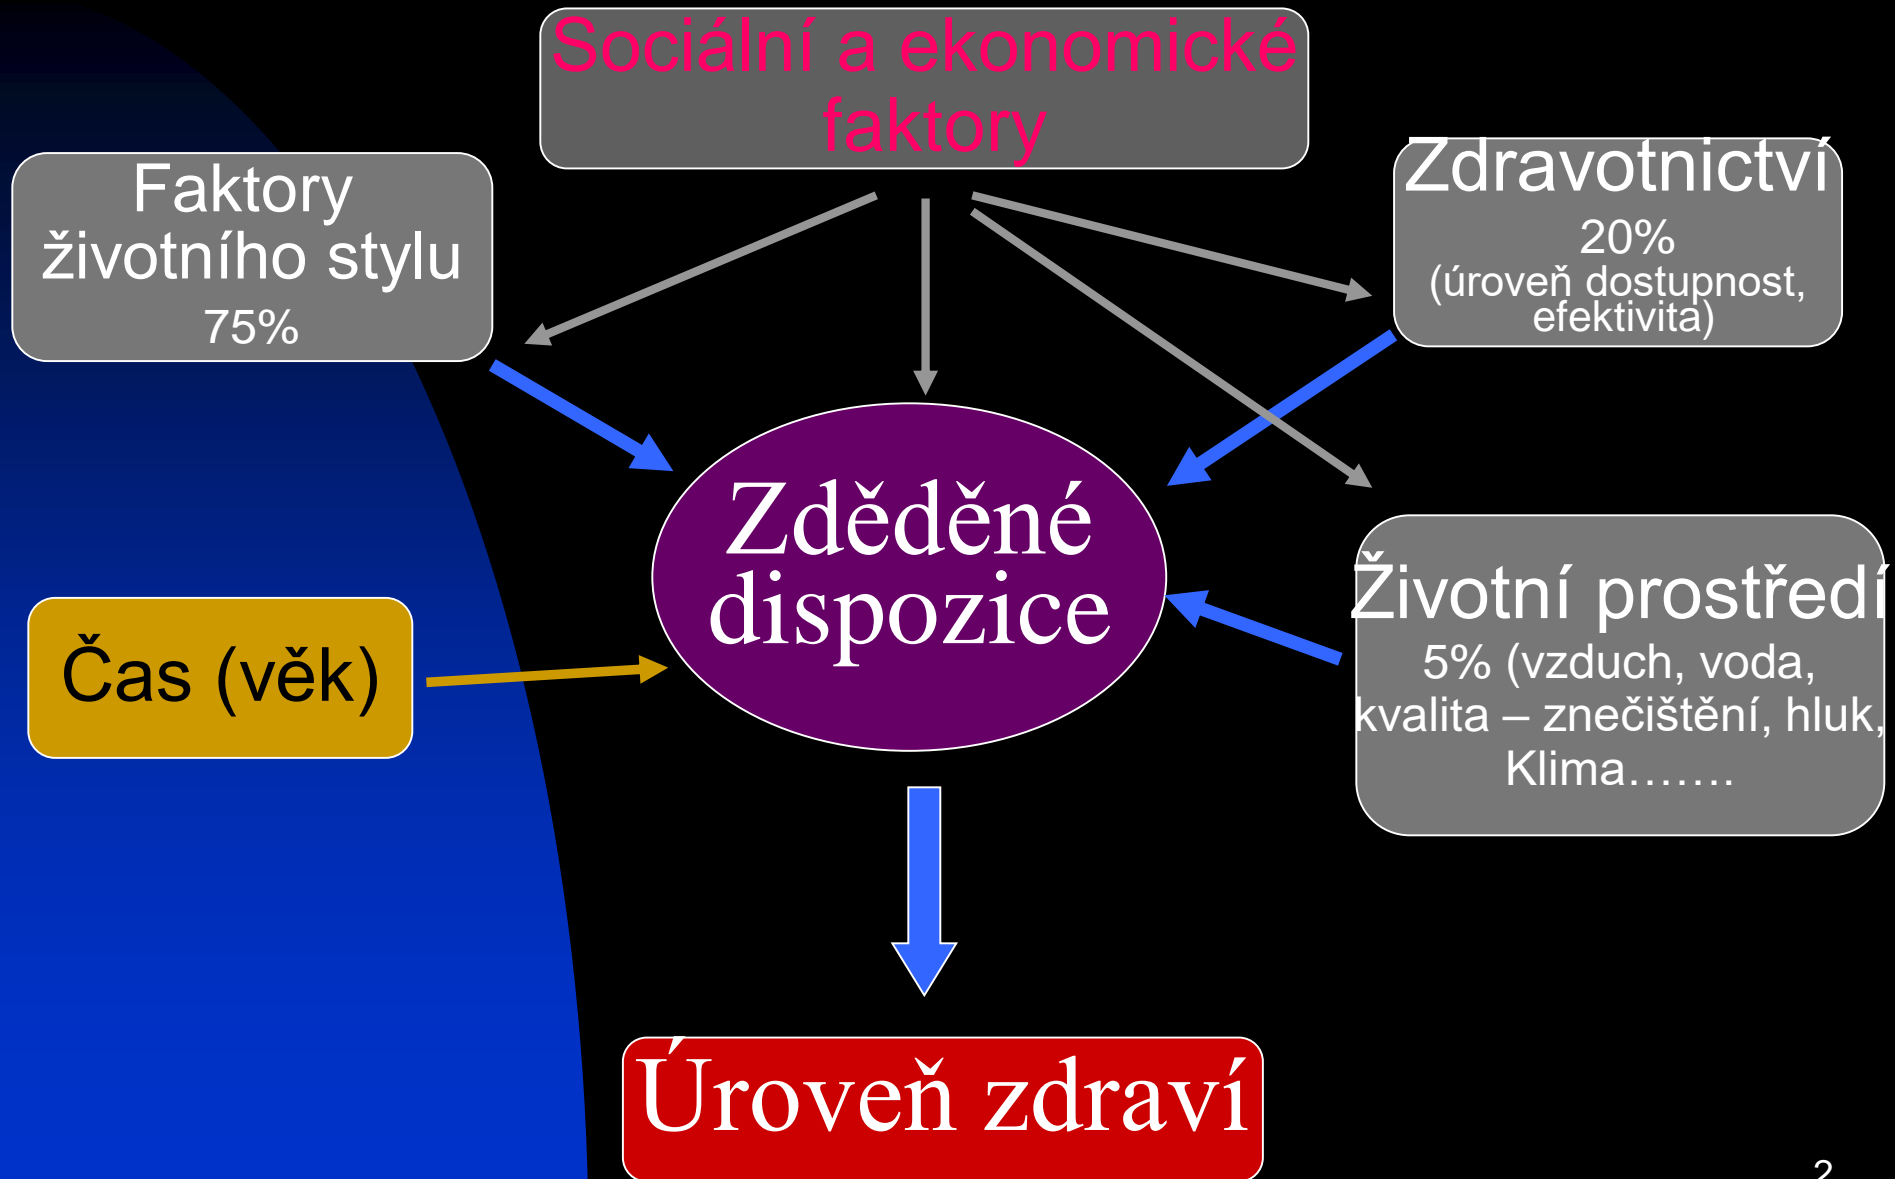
Sociální a ekonomické faktory

Faktory životního stylu
75%

Zdravotnictví
20%
(úroveň dostupnost, efektivita)

Zděděné dispozice

Čas (věk)

Životní prostředí
5% (vzduch, voda, kvalita – znečištění, hluk, Klima…….

Úroveň zdraví

2